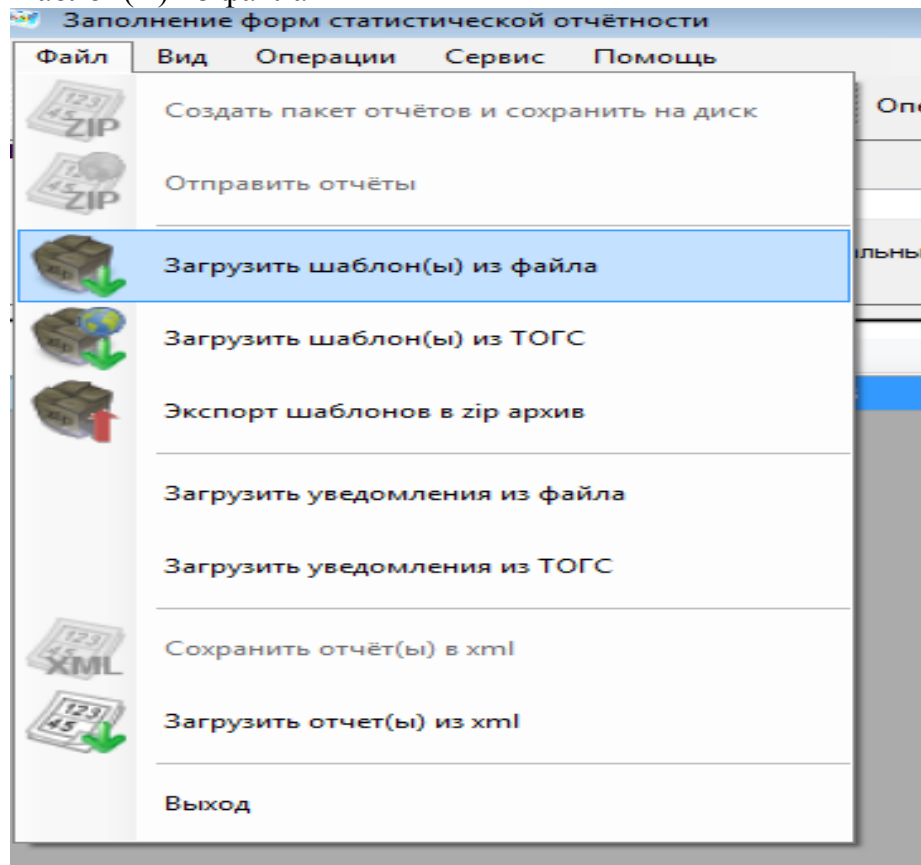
Заполнение форм статистической отчётности

Файл | Вид | Операции | Сервис | Помощь

Опе

Создать пакет отчётов и сохранить на диск

Отправить отчёты

Загрузить шаблон(ы) из файла

льны

Загрузить шаблон(ы) из ТОГС

Экспорт шаблонов в zip архив

Загрузить уведомления из файла

Загрузить уведомления из ТОГС

Сохранить отчёт(ы) в xml

Загрузить отчет(ы) из xml

Выход